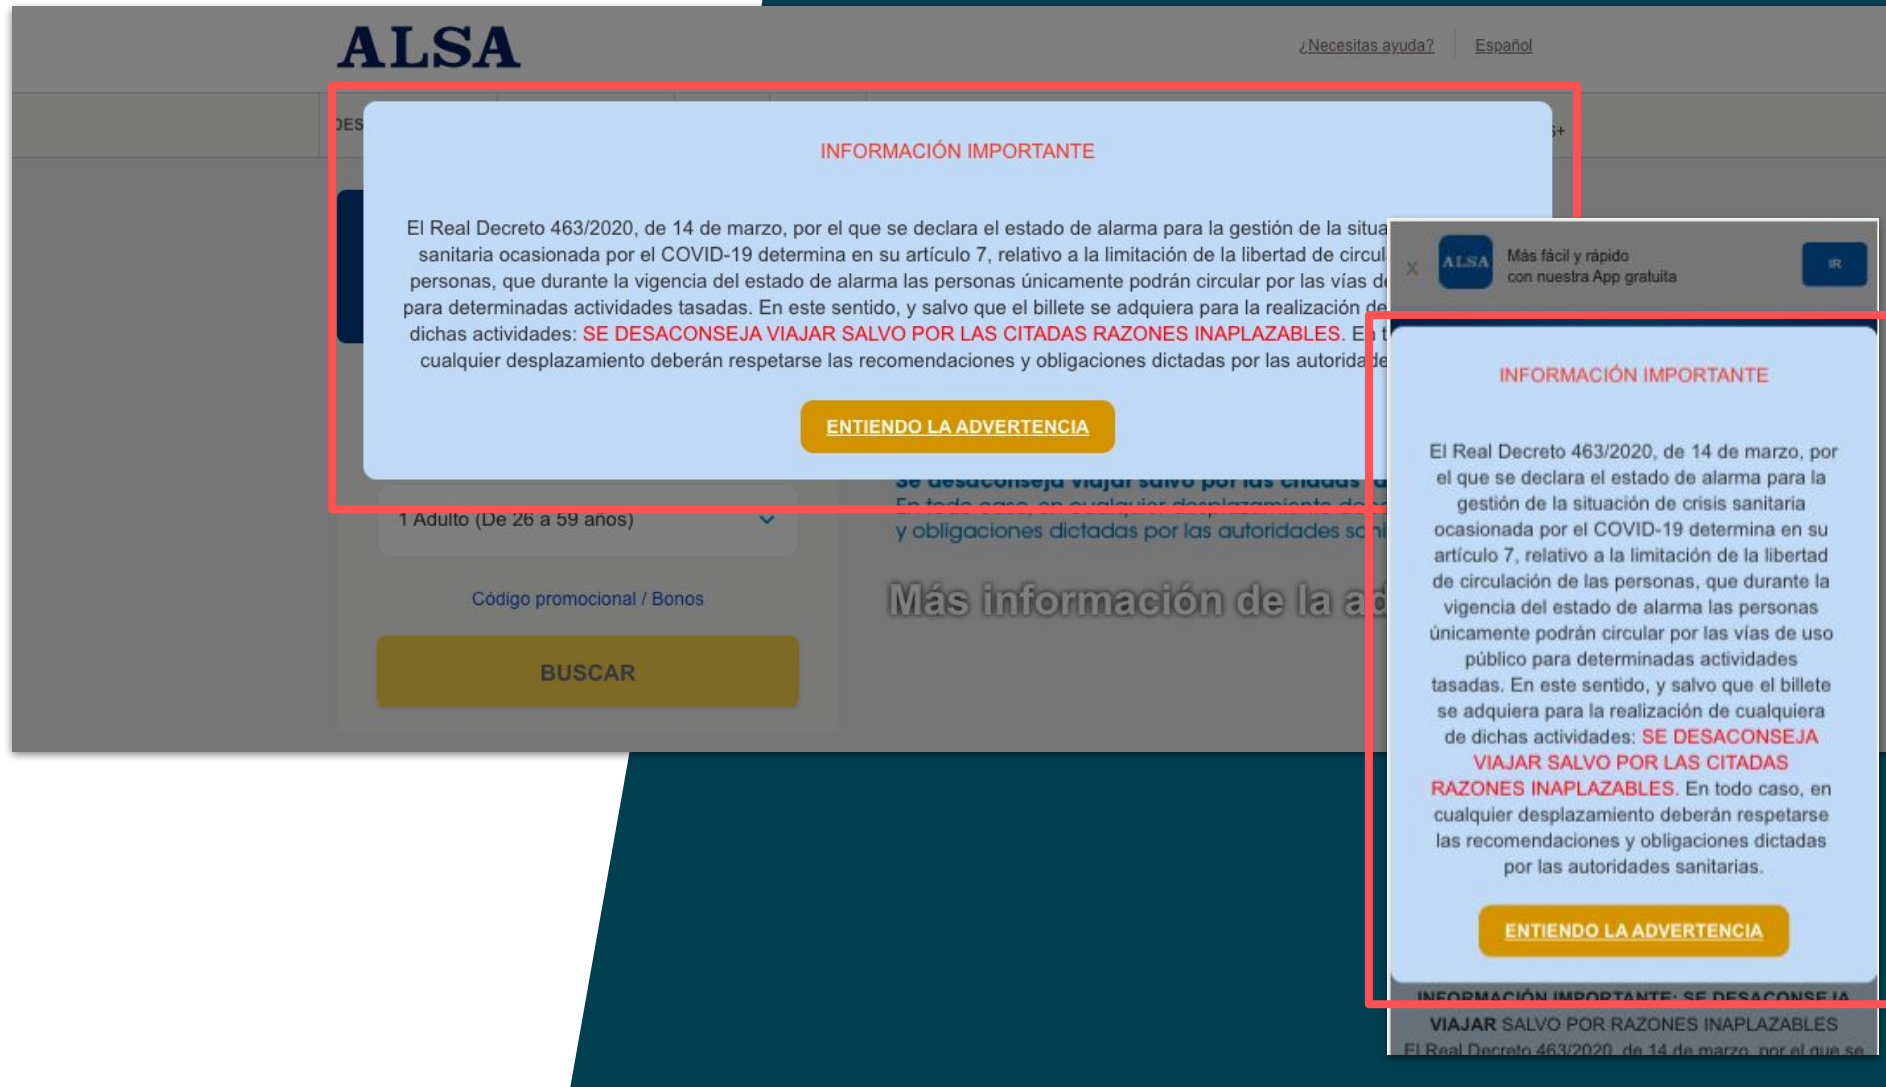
ALSA

¿Necesitas ayuda? Español

DES

INFORMACIÓN IMPORTANTE

El Real Decreto 463/2020, de 14 de marzo, por el que se declara el estado de alarma para la gestión de la situa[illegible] sanitaria ocasionada por el COVID-19 determina en su artículo 7, relativo a la limitación de la libertad de circul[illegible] personas, que durante la vigencia del estado de alarma las personas únicamente podrán circular por las vías d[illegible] para determinadas actividades tasadas. En este sentido, y salvo que el billete se adquiera para la realización de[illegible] dichas actividades: SE DESACONSEJA VIAJAR SALVO POR LAS CITADAS RAZONES INAPLAZABLES. E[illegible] cualquier desplazamiento deberán respetarse las recomendaciones y obligaciones dictadas por las autorida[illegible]

ENTIENDO LA ADVERTENCIA

Se desaconseja viajar salvo por las citadas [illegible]
En todo caso, en cualquier desplazamiento de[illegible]
y obligaciones dictadas por las autoridades s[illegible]

1 Adulto (De 26 a 59 años)

Código promocional / Bonos

BUSCAR

Más información de la a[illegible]

X ALSA Más fácil y rápido con nuestra App gratuita IR

INFORMACIÓN IMPORTANTE

El Real Decreto 463/2020, de 14 de marzo, por el que se declara el estado de alarma para la gestión de la situación de crisis sanitaria ocasionada por el COVID-19 determina en su artículo 7, relativo a la limitación de la libertad de circulación de las personas, que durante la vigencia del estado de alarma las personas únicamente podrán circular por las vías de uso público para determinadas actividades tasadas. En este sentido, y salvo que el billete se adquiera para la realización de cualquiera de dichas actividades: SE DESACONSEJA VIAJAR SALVO POR LAS CITADAS RAZONES INAPLAZABLES. En todo caso, en cualquier desplazamiento deberán respetarse las recomendaciones y obligaciones dictadas por las autoridades sanitarias.

ENTIENDO LA ADVERTENCIA

INFORMACIÓN IMPORTANTE: SE DESACONSEJA VIAJAR SALVO POR RAZONES INAPLAZABLES
El Real Decreto 463/2020, de 14 de marzo, por el que se